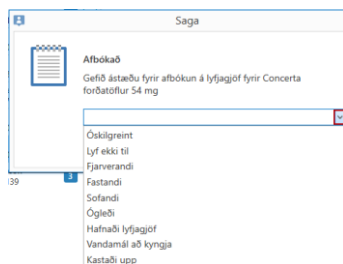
Saga

Afbókað

Gefið ástæðu fyrir afbókun á lyfjagjöf fyrir Concerta forðatöflur 54 mg

Óskilgreint
Lyf ekki til
Fjarverandi
Fastandi
Sofandi
Ógleði
Hafnaði lyfjagjöf
Vandamál að kyngja
Kastaði upp

39

3